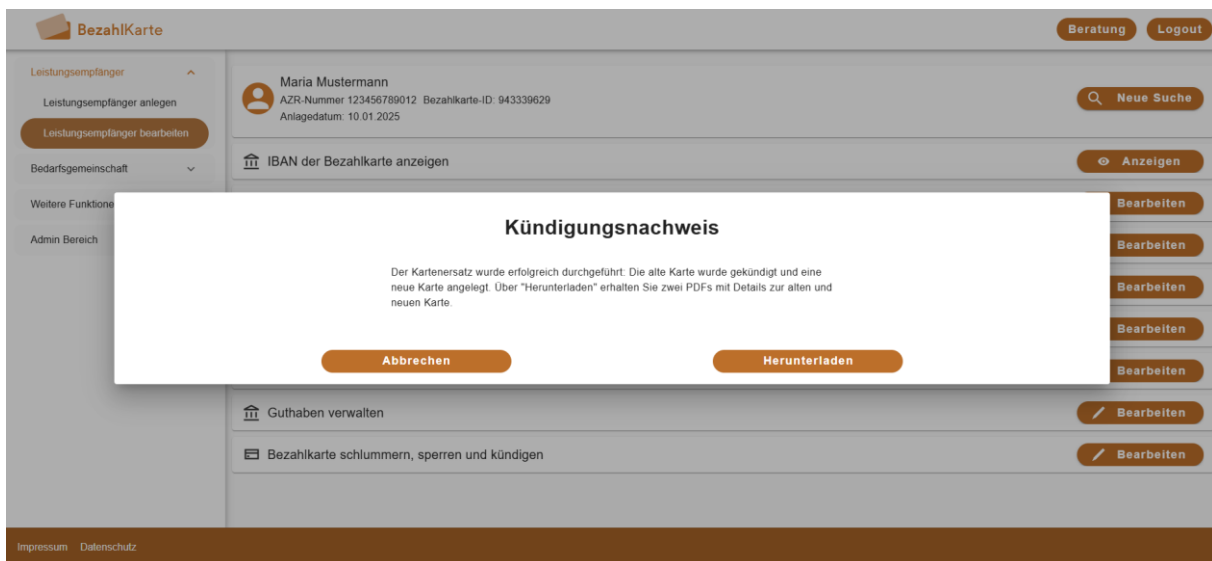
BezahlKarte

Beratung Logout

Leistungsempfänger
Leistungsempfänger anlegen
Leistungsempfänger bearbeiten
Bedarfsgemeinschaft
Weitere Funktione
Admin Bereich

Maria Mustermann
AZR-Nummer 123456789012 Bezahlkarte-ID: 943339629
Anlagedatum: 10.01.2025

Neue Suche

IBAN der Bezahlkarte anzeigen

Anzeigen

Bearbeiten
Bearbeiten
Bearbeiten
Bearbeiten
Bearbeiten

Kündigungsnachweis

Der Kartenersatz wurde erfolgreich durchgeführt: Die alte Karte wurde gekündigt und eine neue Karte angelegt. Über "Herunterladen" erhalten Sie zwei PDFs mit Details zur alten und neuen Karte.

Abbrechen Herunterladen

Guthaben verwalten

Bearbeiten

Bezahlkarte schlummern, sperren und kündigen

Bearbeiten

Impressum Datenschutz